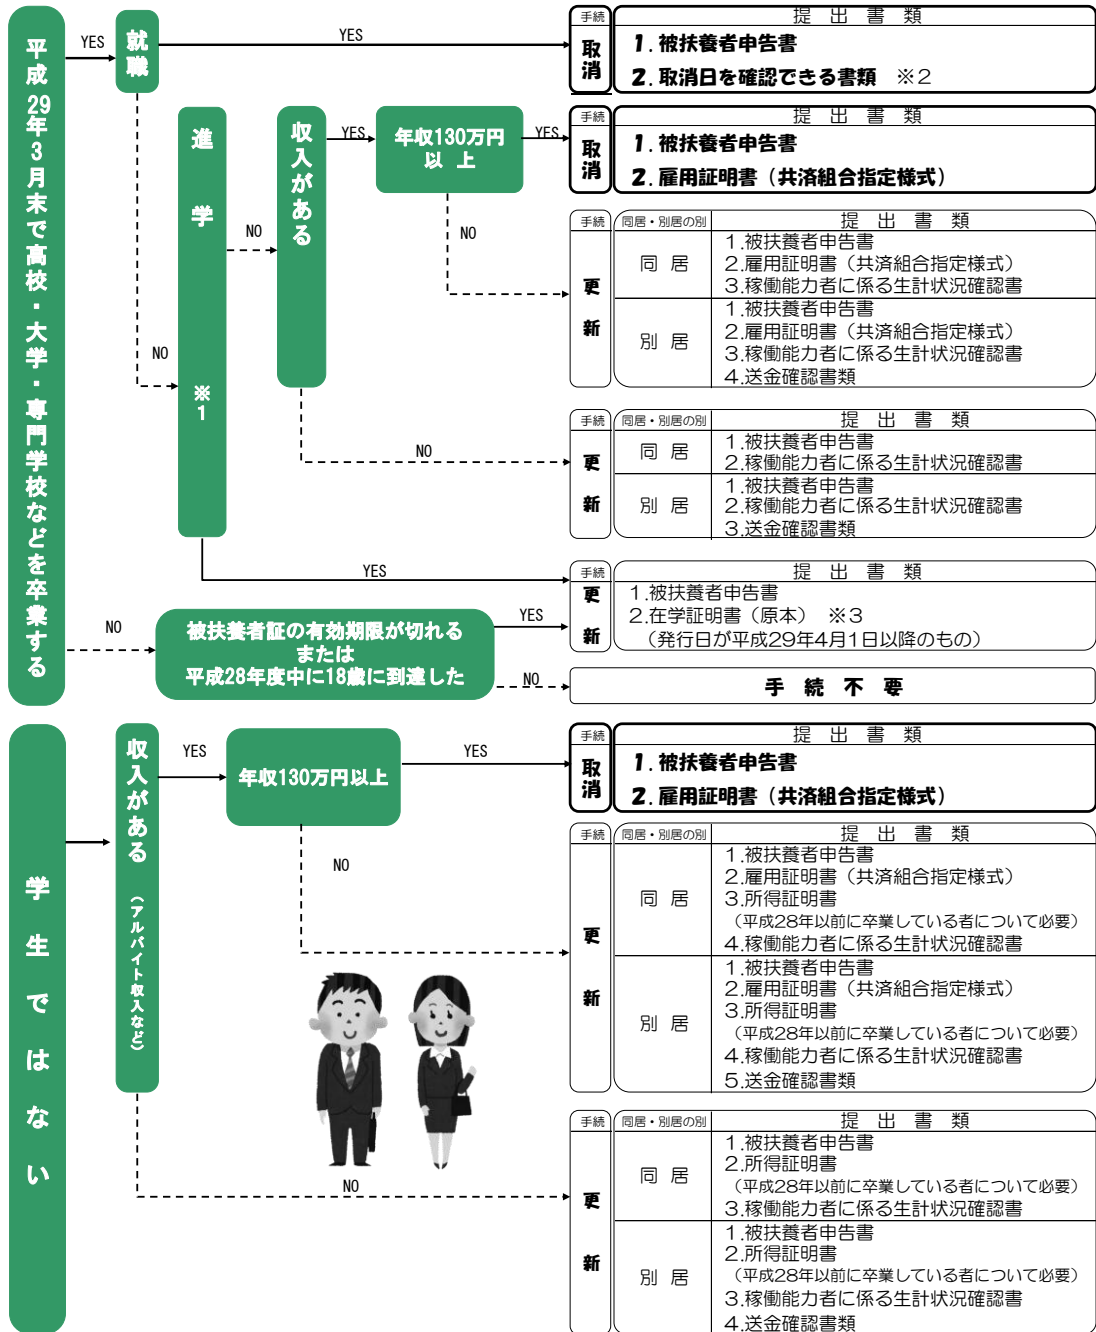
平成29年3月末で高校・大学・専門学校などを卒業する

YES
就職
YES

| 手続 | 提出書類 |
|---|---|
| 取消 | 1. 被扶養者申告書<br>2. 取消日を確認できる書類　※2 |

進学 ※1
NO
収入がある
YES
年収130万円以上
YES

| 手続 | 提出書類 |
|---|---|
| 取消 | 1. 被扶養者申告書<br>2. 雇用証明書（共済組合指定様式） |

NO
NO

| 手続 | 同居・別居の別 | 提出書類 |
|---|---|---|
| 更新 | 同居 | 1.被扶養者申告書<br>2.雇用証明書（共済組合指定様式）<br>3.稼働能力者に係る生計状況確認書 |
| | 別居 | 1.被扶養者申告書<br>2.雇用証明書（共済組合指定様式）<br>3.稼働能力者に係る生計状況確認書<br>4.送金確認書類 |

NO

| 手続 | 同居・別居の別 | 提出書類 |
|---|---|---|
| 更新 | 同居 | 1.被扶養者申告書<br>2.稼働能力者に係る生計状況確認書 |
| | 別居 | 1.被扶養者申告書<br>2.稼働能力者に係る生計状況確認書<br>3.送金確認書類 |

YES

| 手続 | 提出書類 |
|---|---|
| 更新 | 1.被扶養者申告書<br>2.在学証明書（原本）　※3<br>（発行日が平成29年4月1日以降のもの） |

NO
被扶養者証の有効期限が切れる
または
平成28年度中に18歳に到達した
YES
NO
手続不要

学生ではない

収入がある（アルバイト収入など）
YES
年収130万円以上
YES

| 手続 | 提出書類 |
|---|---|
| 取消 | 1. 被扶養者申告書<br>2. 雇用証明書（共済組合指定様式） |

NO

| 手続 | 同居・別居の別 | 提出書類 |
|---|---|---|
| 更新 | 同居 | 1.被扶養者申告書<br>2.雇用証明書（共済組合指定様式）<br>3.所得証明書<br>（平成28年以前に卒業している者について必要）<br>4.稼働能力者に係る生計状況確認書 |
| | 別居 | 1.被扶養者申告書<br>2.雇用証明書（共済組合指定様式）<br>3.所得証明書<br>（平成28年以前に卒業している者について必要）<br>4.稼働能力者に係る生計状況確認書<br>5.送金確認書類 |

NO

| 手続 | 同居・別居の別 | 提出書類 |
|---|---|---|
| 更新 | 同居 | 1.被扶養者申告書<br>2.所得証明書<br>（平成28年以前に卒業している者について必要）<br>3.稼働能力者に係る生計状況確認書 |
| | 別居 | 1.被扶養者申告書<br>2.所得証明書<br>（平成28年以前に卒業している者について必要）<br>3.稼働能力者に係る生計状況確認書<br>4.送金確認書類 |